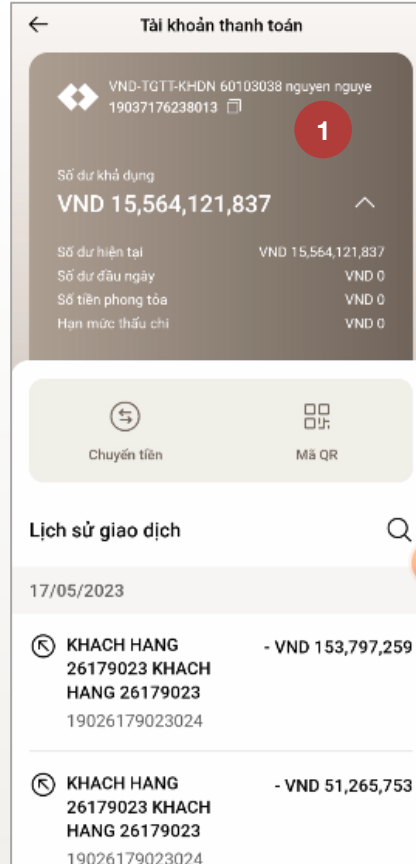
Tài khoản thanh toán

VND-TGTT-KHDN 60103038 nguyen nguye
19037176238013

1

Số dư khả dụng
VND 15,564,121,837

Số dư hiện tại VND 15,564,121,837
Số dư đầu ngày VND 0
Số tiền phong tỏa VND 0
Hạn mức thấu chi VND 0

Chuyển tiền
Mã QR

Lịch sử giao dịch

17/05/2023

KHACH HANG 26179023 KHACH HANG 26179023
19026179023024
- VND 153,797,259

KHACH HANG 26179023 KHACH HANG 26179023
19026179023024
- VND 51,265,753